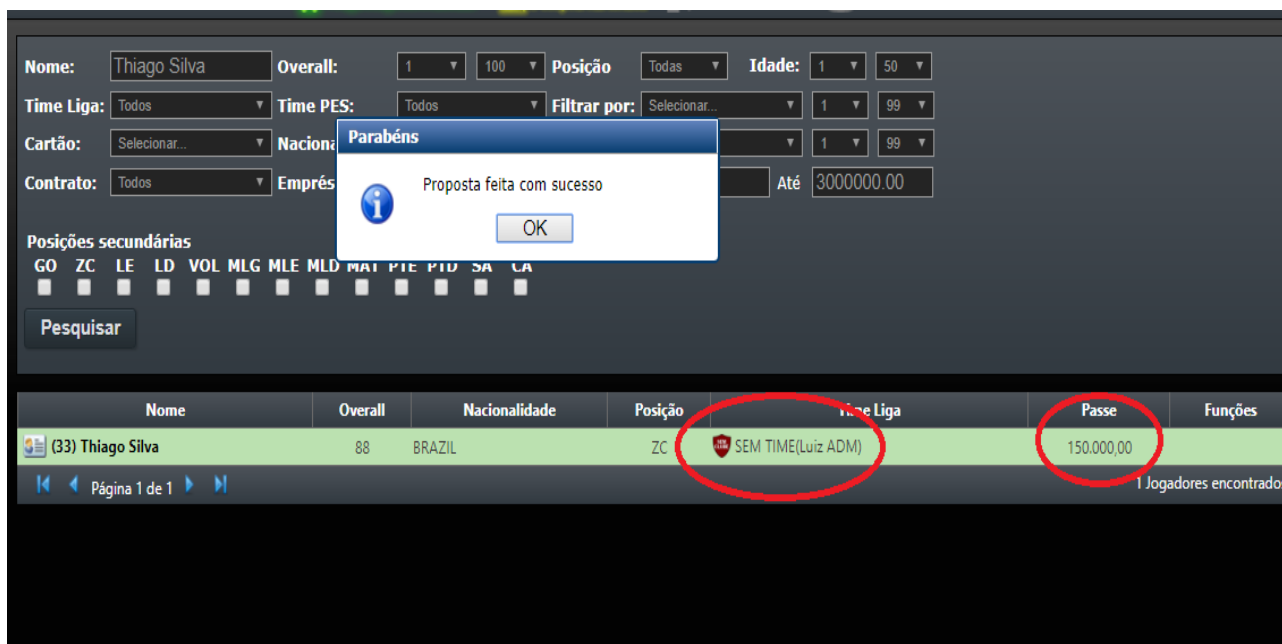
Nome: Thiago Silva
Overall: 1 100
Posição Todas
Idade: 1 50
Time Liga: Todos
Time PES: Todos
Filtrar por: Selecionar... 1 99
Cartão: Selecionar...
Naciona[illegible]
1 99
Contrato: Todos
Emprés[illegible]
Até 3000000.00

Parabéns
Proposta feita com sucesso
OK

Posições secundárias
GO ZC LE LD VOL MLG MLE MLD MAT PTE PTD SA CA

Pesquisar

| Nome | Overall | Nacionalidade | Posição | Time Liga | Passe | Funções |
|---|---|---|---|---|---|---|
| (33) Thiago Silva | 88 | BRAZIL | ZC | SEM TIME(Luiz ADM) | 150.000,00 | |

Página 1 de 1
1 Jogadores encontrado